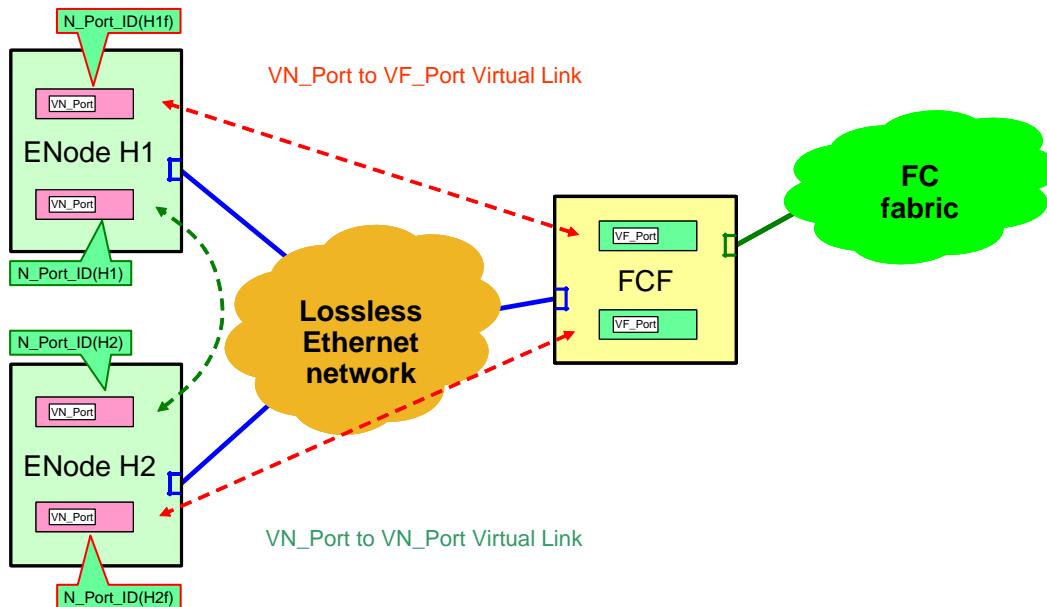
N_Port_ID(H1f)

VN_Port to VF_Port Virtual Link

VN_Port

ENode H1

VN_Port

N_Port_ID(H1)

FC fabric

VF_Port

FCF

VF_Port

Lossless Ethernet network

N_Port_ID(H2)

VN_Port

ENode H2

VN_Port

VN_Port to VN_Port Virtual Link

N_Port_ID(H2f)